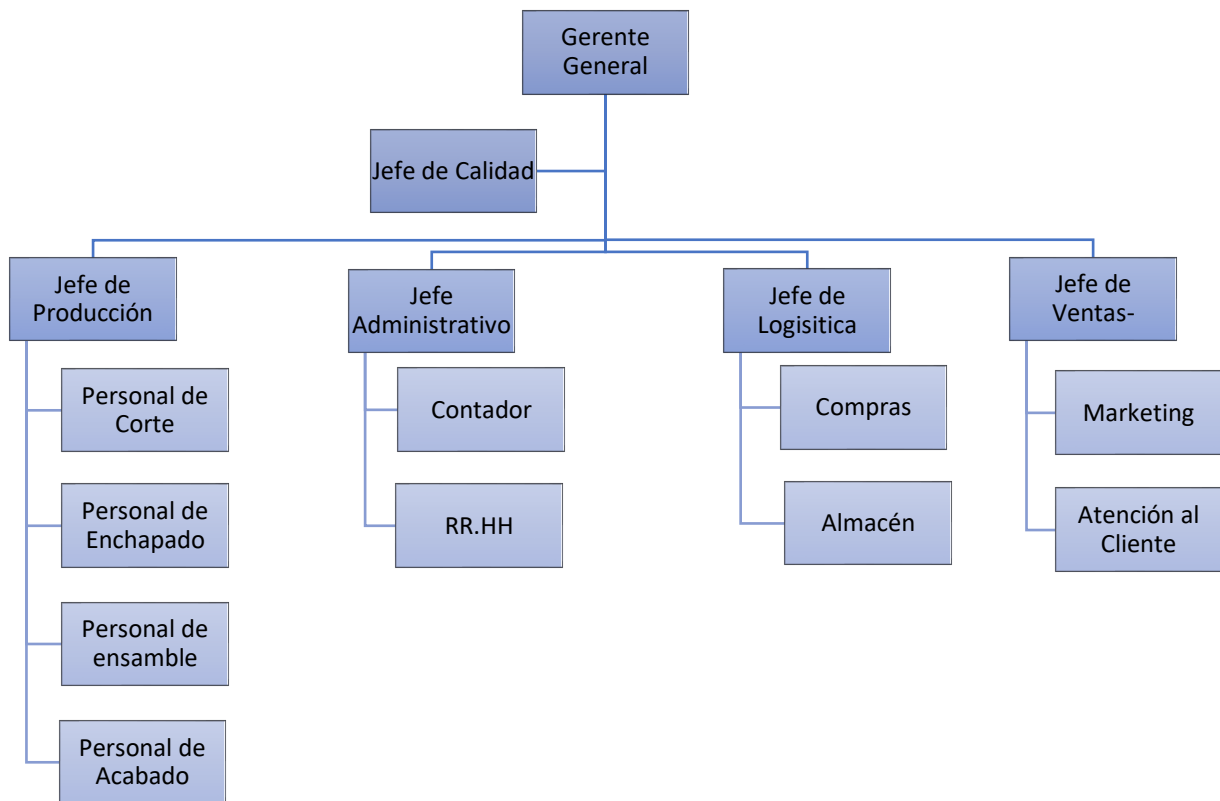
Gerente General

Jefe de Calidad

Jefe de Producción

Personal de Corte

Personal de Enchapado

Personal de ensamble

Personal de Acabado

Jefe Administrativo

Contador

RR.HH

Jefe de Logisitica

Compras

Almacén

Jefe de Ventas-

Marketing

Atención al Cliente